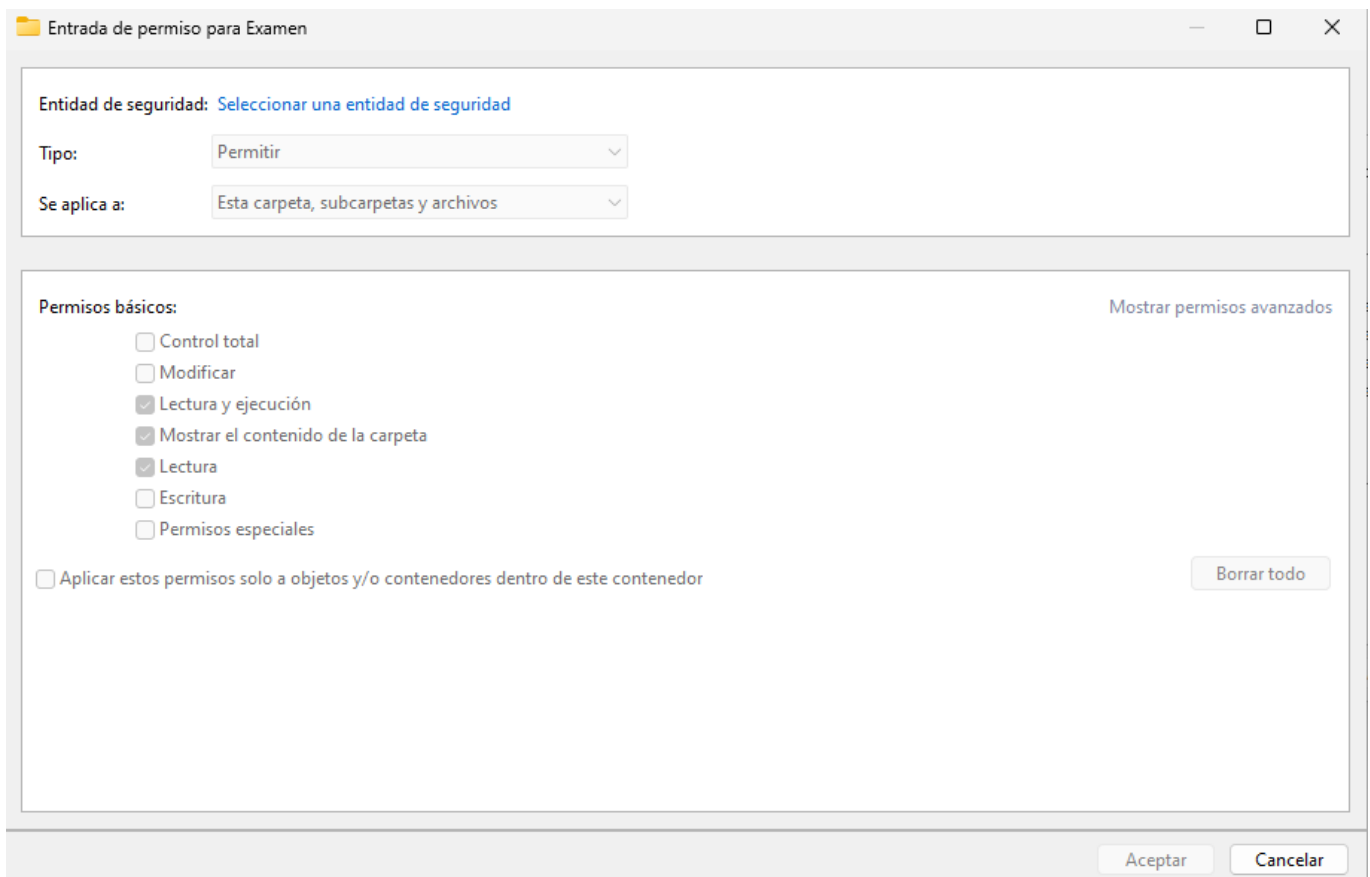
Entrada de permiso para Examen

Entidad de seguridad: Seleccionar una entidad de seguridad

Tipo: Permitir

Se aplica a: Esta carpeta, subcarpetas y archivos

Permisos básicos:

Mostrar permisos avanzados

Control total
Modificar
Lectura y ejecución
Mostrar el contenido de la carpeta
Lectura
Escritura
Permisos especiales

Aplicar estos permisos solo a objetos y/o contenedores dentro de este contenedor

Borrar todo

Aceptar
Cancelar